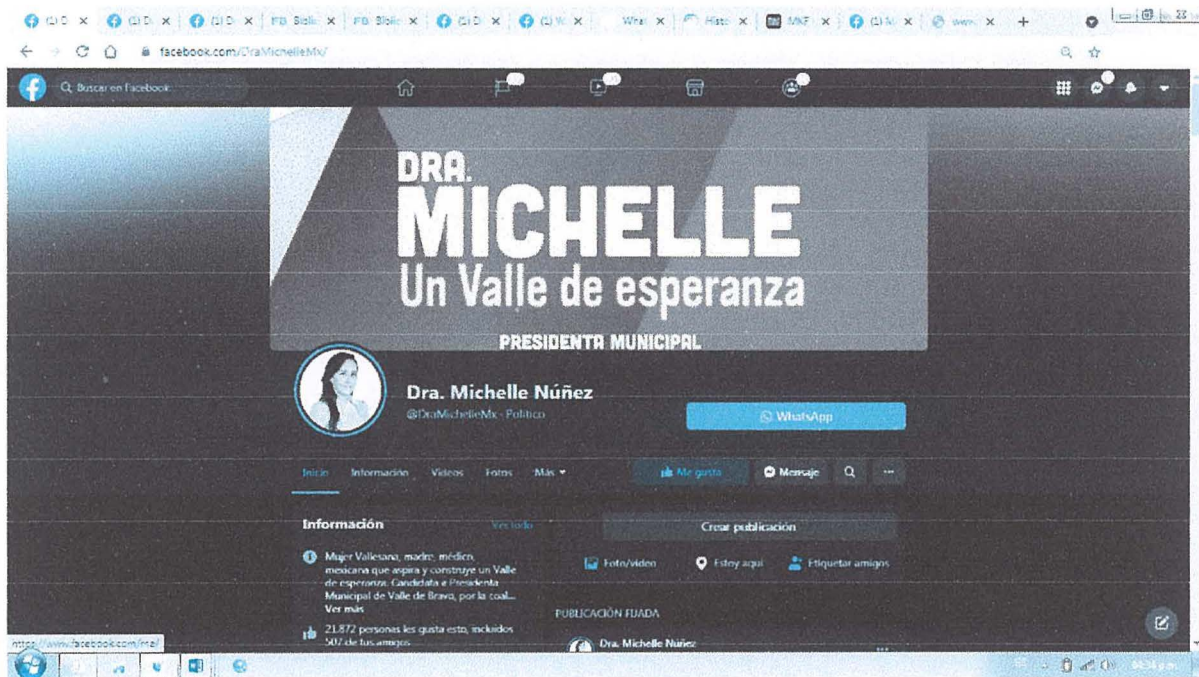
facebook.com/DraMichelleMx/

Buscar en Facebook

DRA.
MICHELLE
Un Valle de esperanza

PRESIDENTA MUNICIPAL

Dra. Michelle Núñez
@DraMichelleMx · Político

WhatsApp

Inicio Información Videos Fotos Más

Me gusta Mensaje

Información Ver todo

Mujer Vallesana, madre, médico, mexicana que aspira y construye un Valle de esperanza. Candidata a Presidenta Municipal de Valle de Bravo, por la coal... Ver más

21,872 personas les gusta esto, incluidos 507 de tus amigos

Crear publicación

Foto/video Estoy aquí Etiquetar amigos

PUBLICACIÓN FIJADA

Dra. Michelle Núñez

https://www.facebook.com/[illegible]